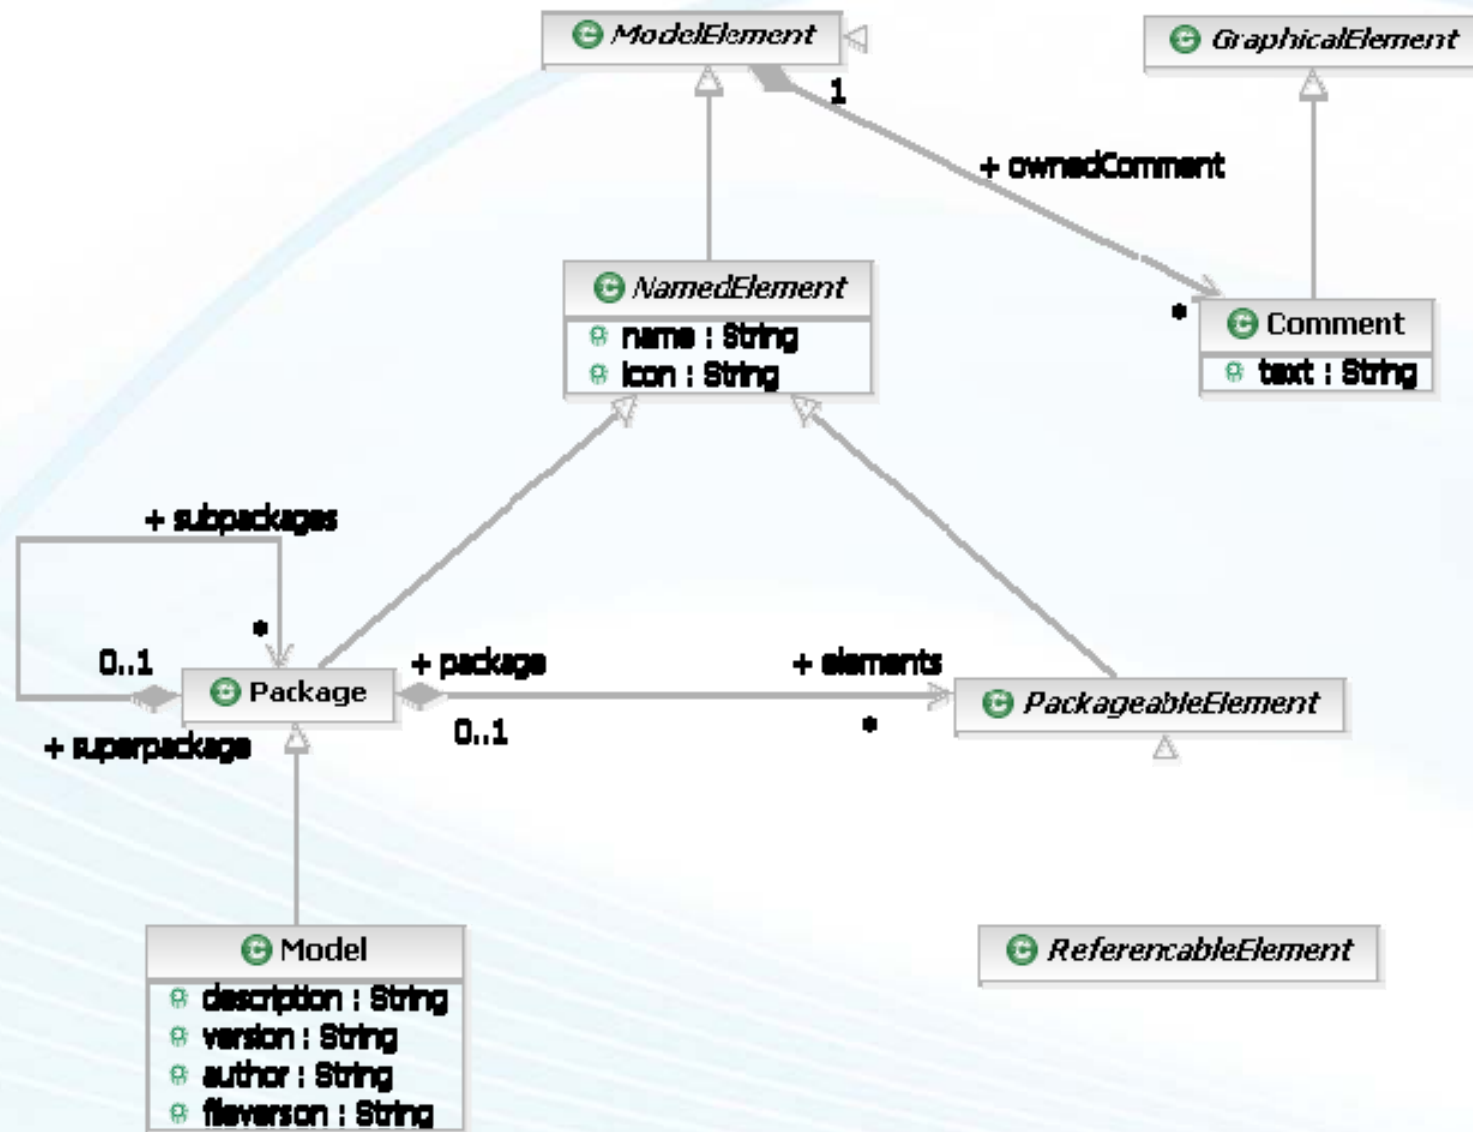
ModelElement

GraphicalElement

1

+ ownedComment

NamedElement
name : String
icon : String

*

Comment
text : String

+ subpackages

*

0..1

Package

+ package

+ elements

PackageableElement

+ superpackage

0..1

*

Model
description : String
version : String
author : String
fileversion : String

ReferencableElement